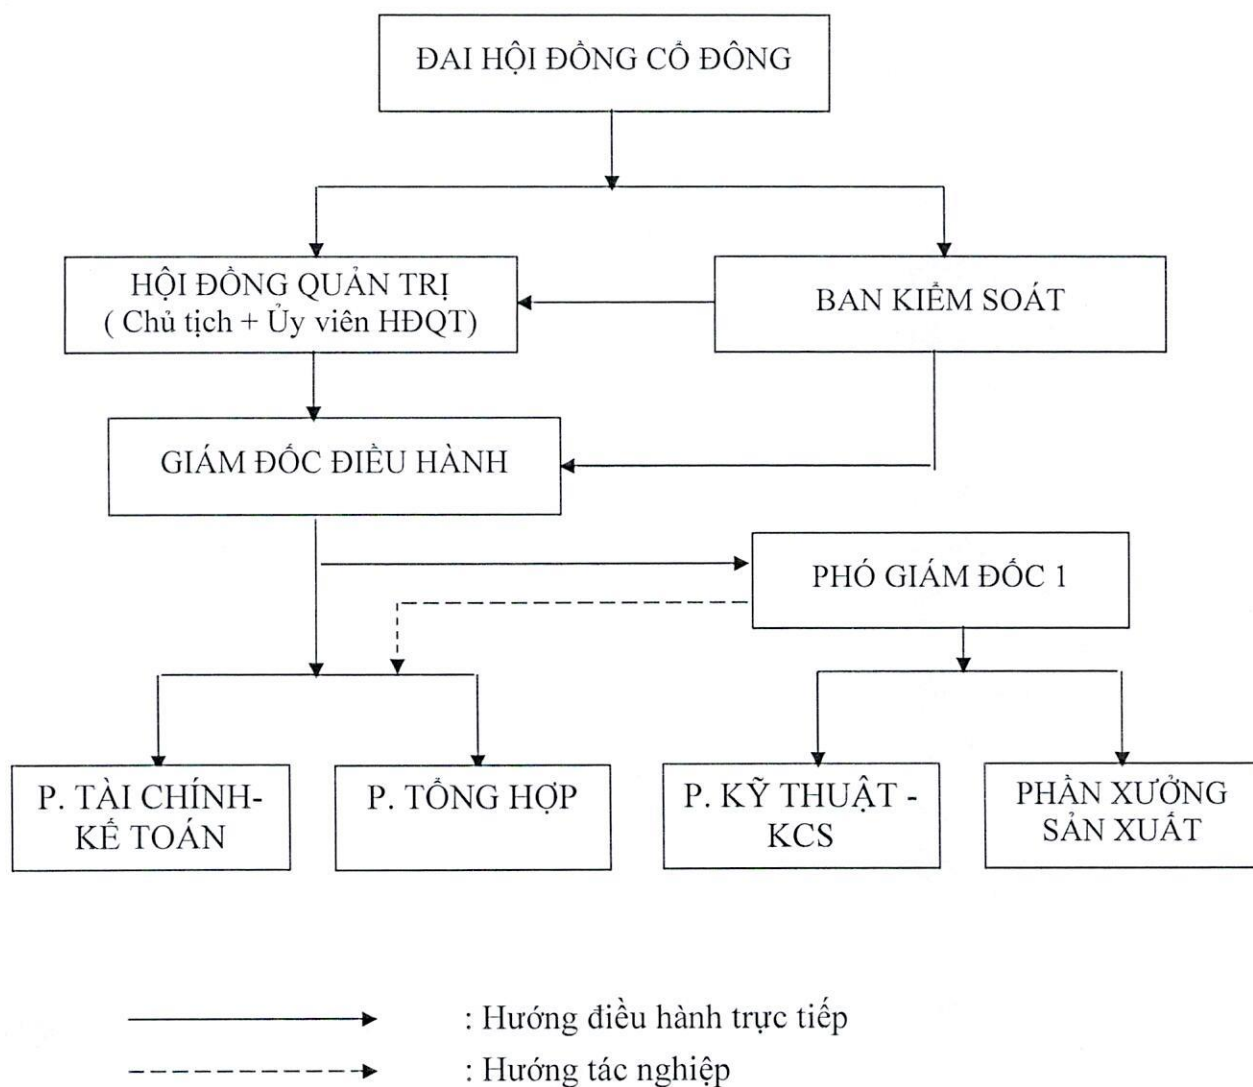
ĐAI HỘI ĐỒNG CỔ ĐÔNG

HỘI ĐỒNG QUẢN TRỊ
( Chủ tịch + Ủy viên HĐQT)

BAN KIỂM SOÁT

GIÁM ĐỐC ĐIỀU HÀNH

PHÓ GIÁM ĐỐC 1

P. TÀI CHÍNH-KẾ TOÁN

P. TỔNG HỢP

P. KỸ THUẬT - KCS

PHẦN XƯỞNG SẢN XUẤT

: Hướng điều hành trực tiếp

: Hướng tác nghiệp